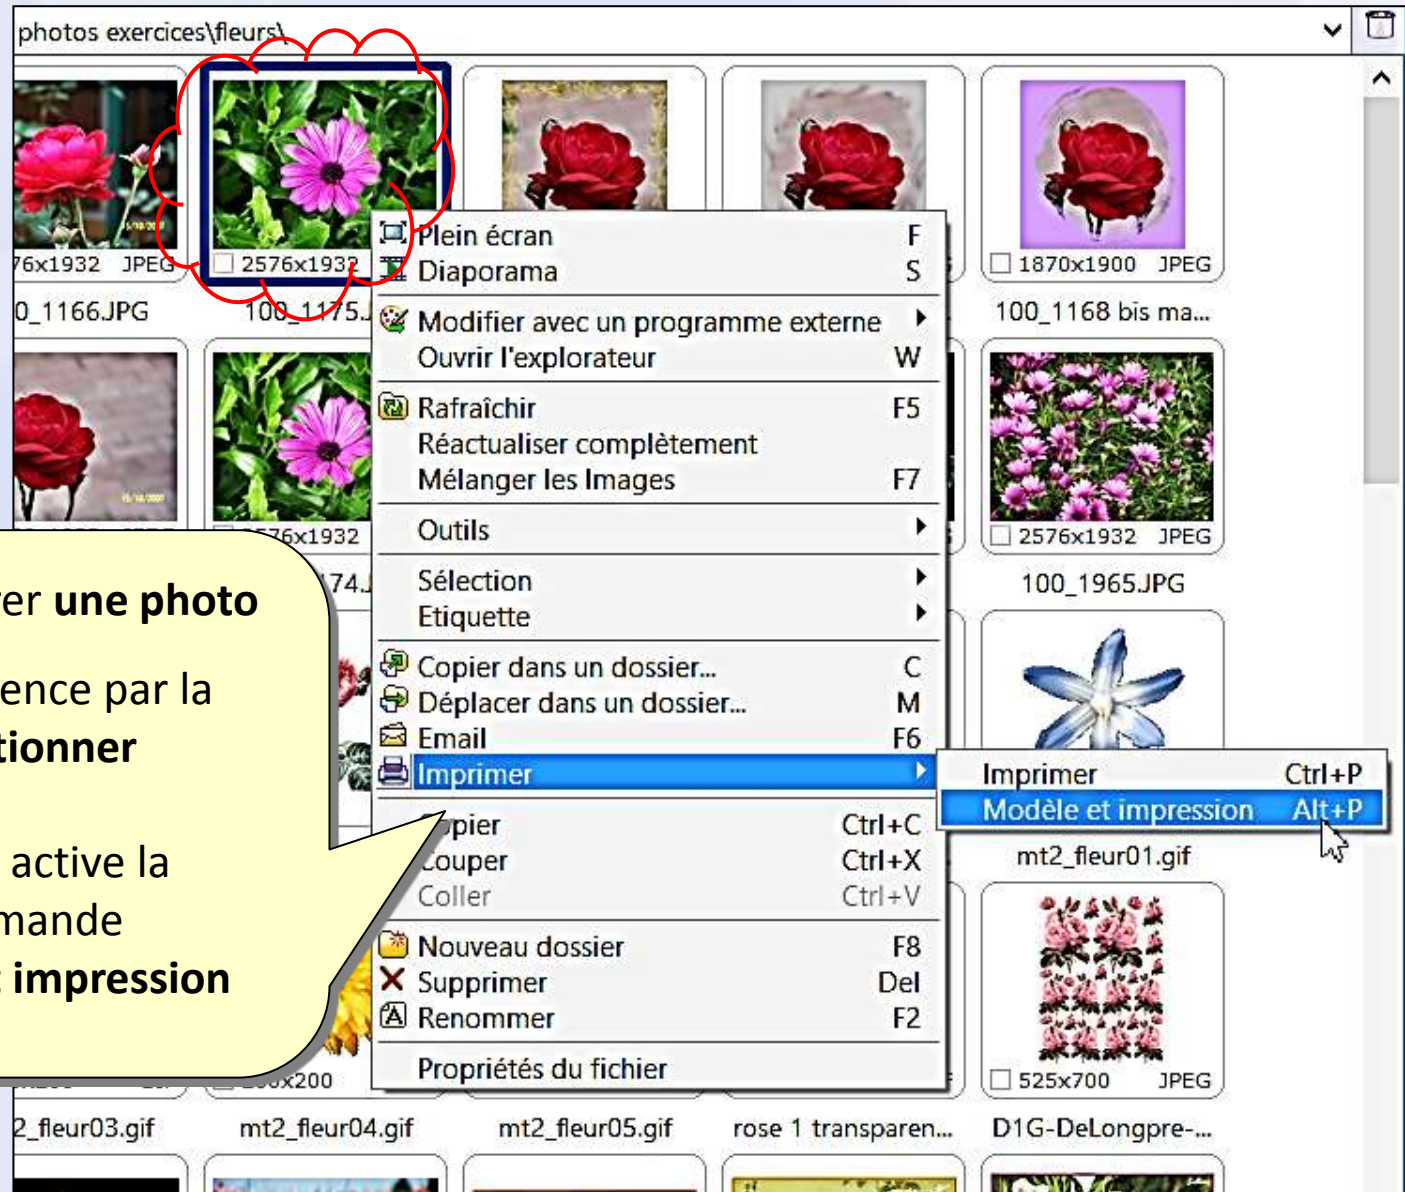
photos exercices\fleurs\

76x1932 JPEG
0_1166.JPG
2576x1932
100_1175.J
1870x1900 JPEG
100_1168 bis ma...
2576x1932
74.J
2576x1932 JPEG
100_1965.JPG
mt2_fleur01.gif
525x700 JPEG
200
2_fleur03.gif
mt2_fleur04.gif
mt2_fleur05.gif
rose 1 transparen...
D1G-DeLongpre-...

Plein écran F
Diaporama S
Modifier avec un programme externe
Ouvrir l'explorateur W
Rafraîchir F5
Réactualiser complètement
Mélanger les Images F7
Outils
Sélection
Etiquette
Copier dans un dossier... C
Déplacer dans un dossier... M
Email F6
Imprimer
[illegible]pier Ctrl+C
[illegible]ouper Ctrl+X
Coller Ctrl+V
Nouveau dossier F8
Supprimer Del
Renommer F2
Propriétés du fichier

Imprimer Ctrl+P
Modèle et impression Alt+P

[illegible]er une photo
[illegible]ence par la
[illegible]tionner
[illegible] active la
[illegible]mande
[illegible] impression